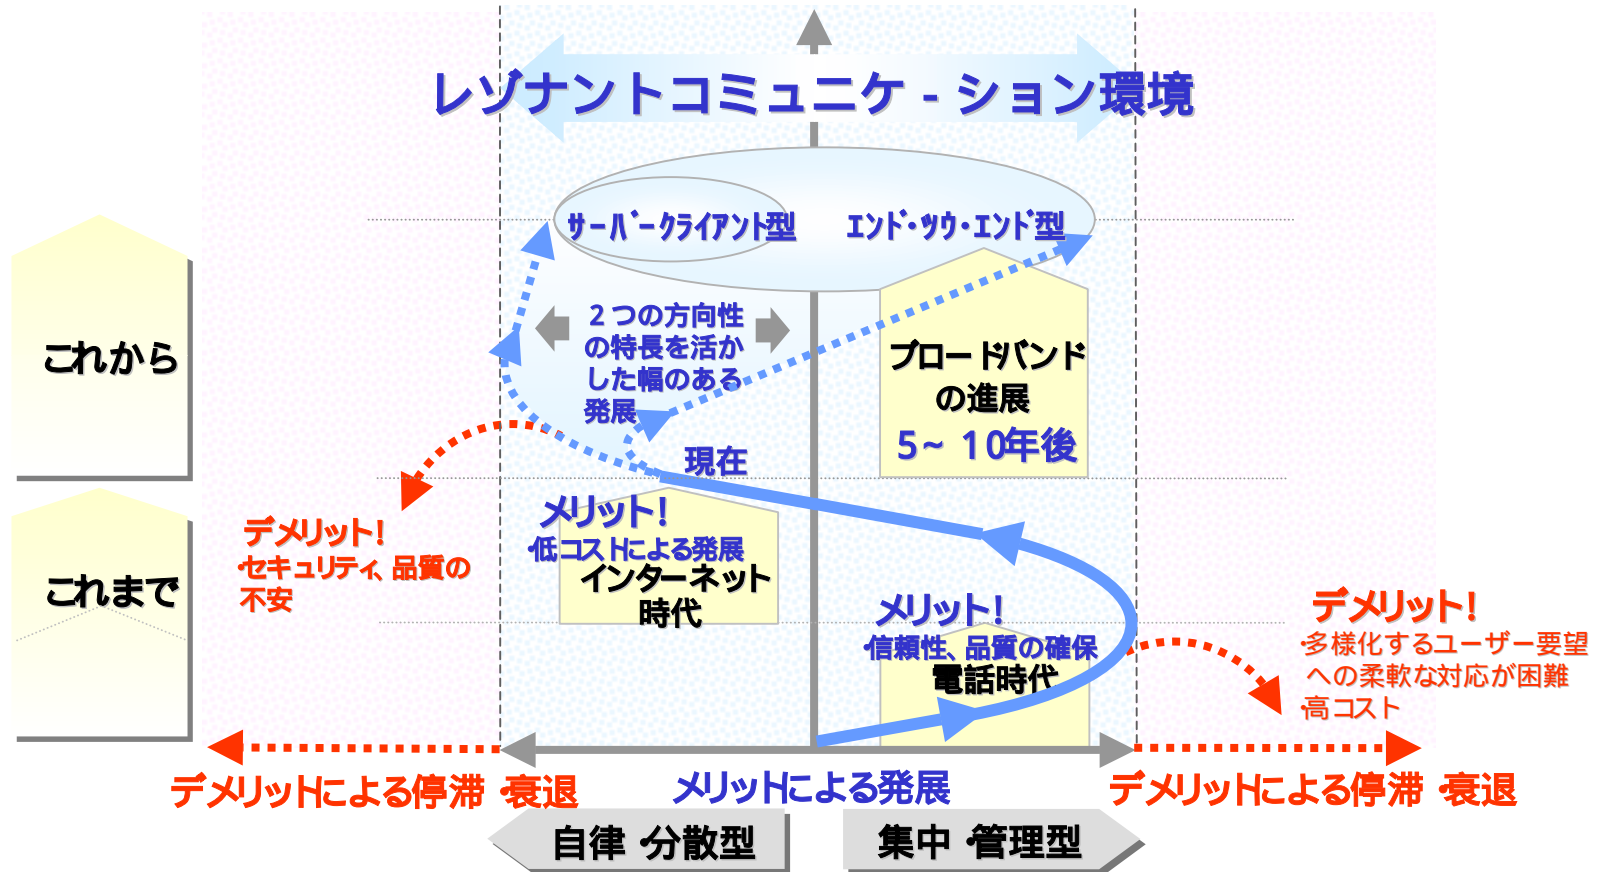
レゾナントコミュニケ - ション環境

サーバークライアント型

エンド・ツウ・エンド型

これから

２つの方向性の特長を活かした幅のある発展

ブロードバンドの進展

5~ 10年後

現在

デメリット!
·セキュリティ、品質の不安

メリット!
·低コストによる発展

インターネット時代

これまで

メリット!
·信頼性、品質の確保

電話時代

デメリット!
·多様化するユーザー要望への柔軟な対応が困難
·高コスト

デメリットによる停滞·衰退

メリットによる発展

デメリットによる停滞·衰退

自律 分散型

集中 管理型